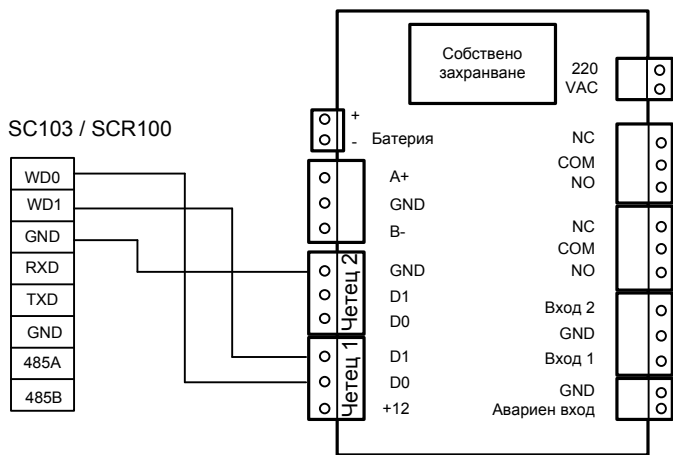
SC103 / SCR100

WD0
WD1
GND
RXD
TXD
GND
485A
485B

Собствено захранване

220 VAC

+
-
Батерия

A+
GND
B-

Четец 2
GND
D1
D0

Четец 1
D1
D0
+12

NC
COM
NO

NC
COM
NO

Вход 2
GND
Вход 1

GND
Авариен вход